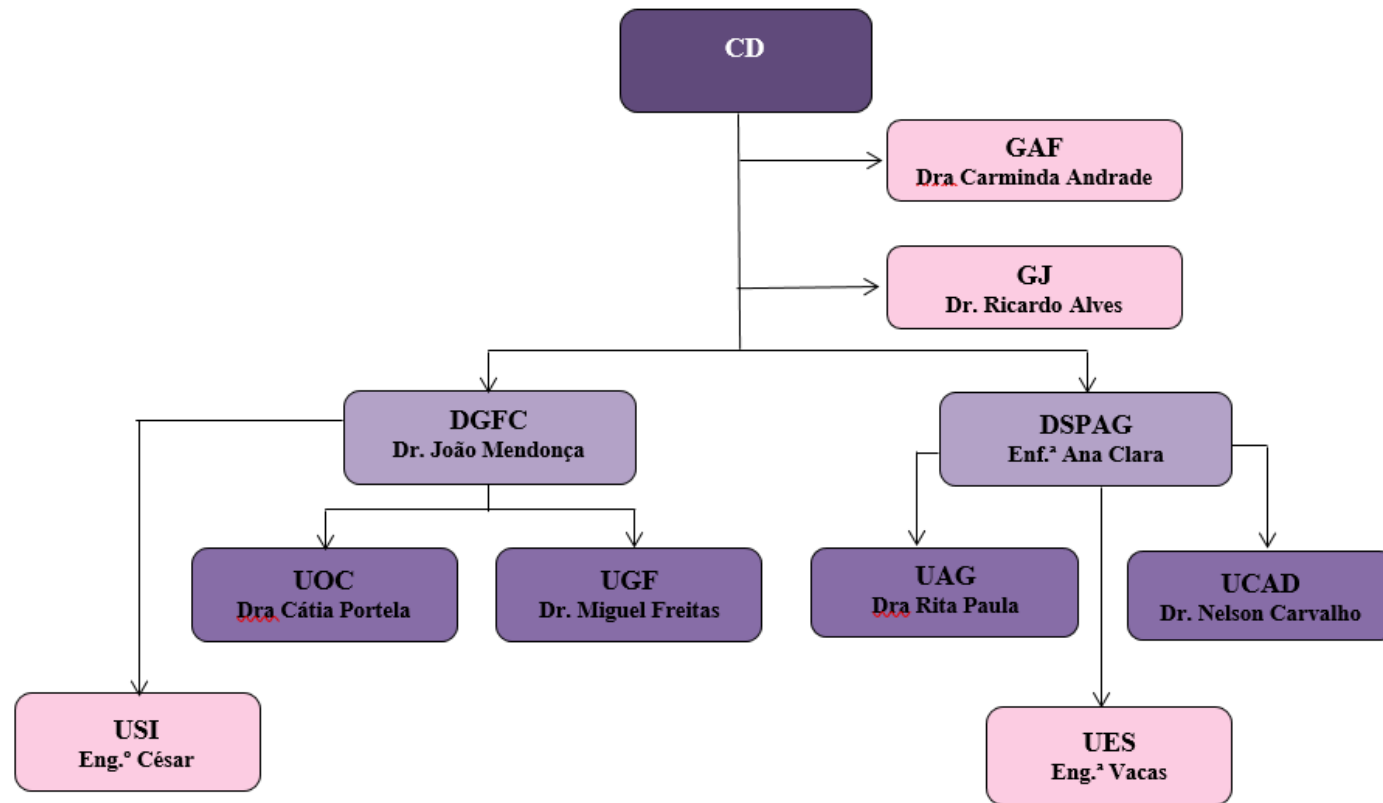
CD

GAF
Dra Carminda Andrade

GJ
Dr. Ricardo Alves

DGFC
Dr. João Mendonça

DSPAG
Enf.ª Ana Clara

UOC
Dra Cátia Portela

UGF
Dr. Miguel Freitas

UAG
Dra Rita Paula

UCAD
Dr. Nelson Carvalho

USI
Eng.º César

UES
Eng.ª Vacas